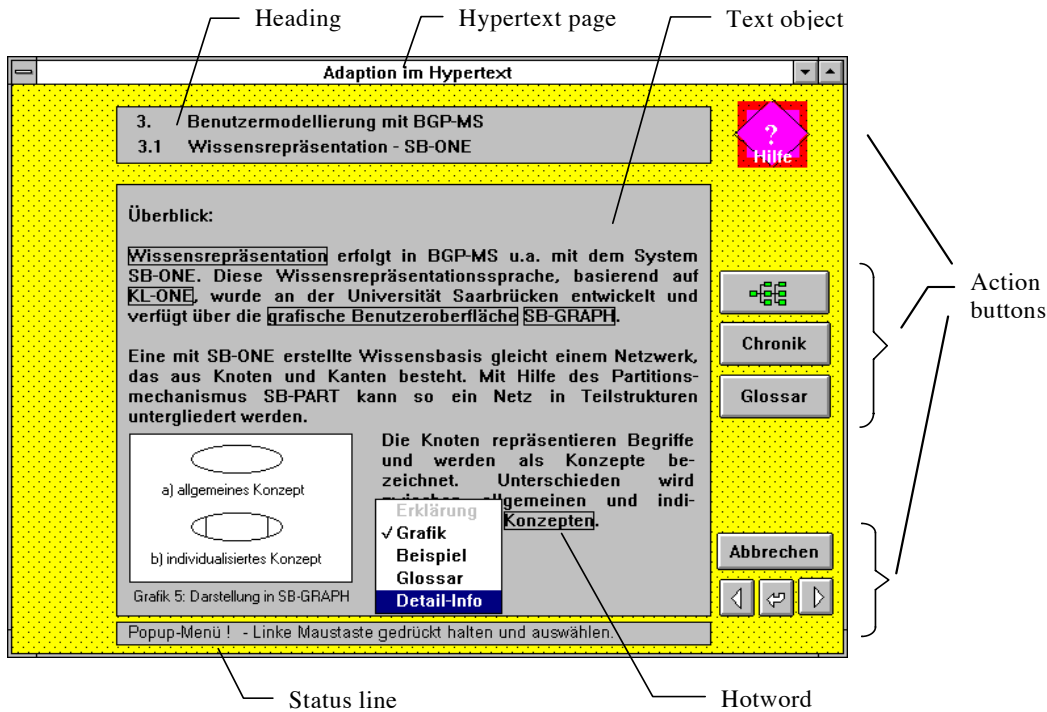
Heading

Hypertext page

Text object

Adaption im Hypertext

3. Benutzermodellierung mit BGP-MS
3.1 Wissensrepräsentation - SB-ONE

?
Hilfe

Überblick:

Wissensrepräsentation erfolgt in BGP-MS u.a. mit dem System SB-ONE. Diese Wissensrepräsentationssprache, basierend auf KL-ONE, wurde an der Universität Saarbrücken entwickelt und verfügt über die grafische Benutzeroberfläche SB-GRAPH.

Eine mit SB-ONE erstellte Wissensbasis gleicht einem Netzwerk, das aus Knoten und Kanten besteht. Mit Hilfe des Partitionsmechanismus SB-PART kann so ein Netz in Teilstrukturen untergliedert werden.

a) allgemeines Konzept

b) individualisiertes Konzept

Grafik 5: Darstellung in SB-GRAPH

Die Knoten repräsentieren Begriffe und werden als Konzepte bezeichnet. Unterschieden wird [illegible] allgemeinen und indi- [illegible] Konzepten.

Erklärung
✓ Grafik
Beispiel
Glossar
Detail-Info

Chronik

Glossar

Abbrechen

Action buttons

Popup-Menü ! - Linke Maustaste gedrückt halten und auswählen.

Status line

Hotword